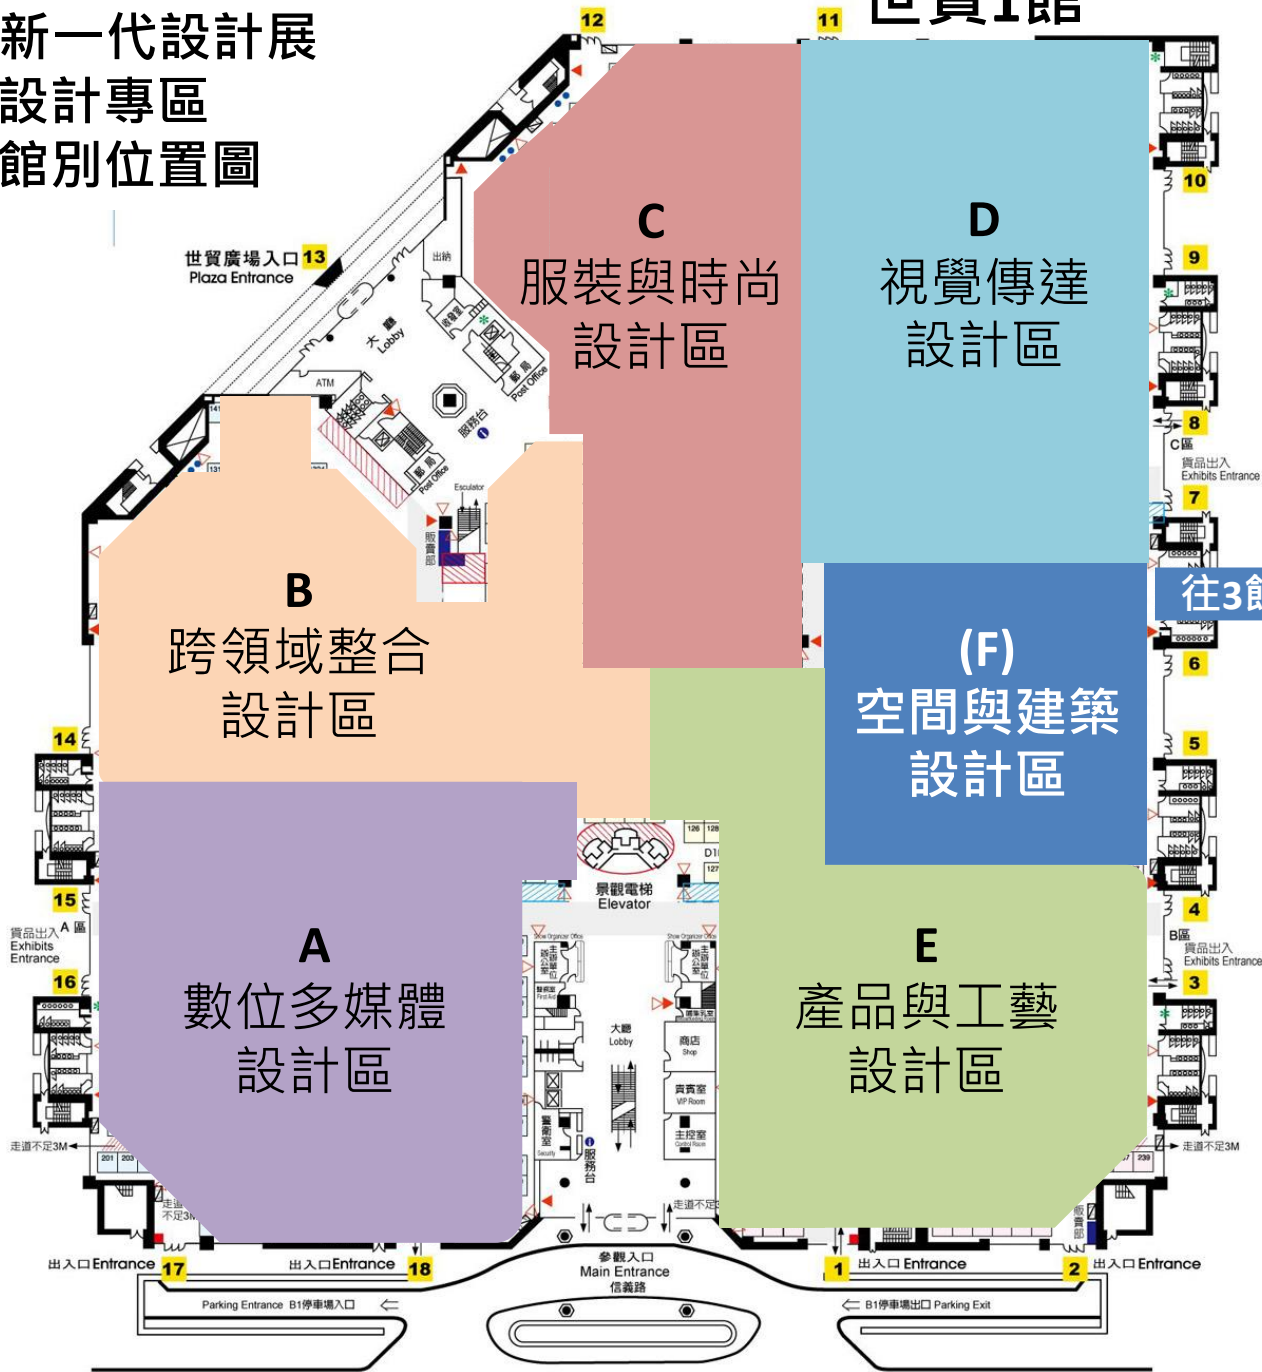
新一代設計展
設計專區
館別位置圖

世貿1館

12
11

世貿廣場入口 13
Plaza Entrance

C
服裝與時尚
設計區

D
視覺傳達
設計區

10
9
8
C區
貨品出入
Exhibits Entrance
7

大廳
Lobby
ATM
郵局
Post Office
服務台
Escalator

B
跨領域整合
設計區

往3館

6

(F)
空間與建築
設計區

5
4
B區
貨品出入
Exhibits Entrance
3

14
15
A區
貨品出入
Exhibits Entrance
16

A
數位多媒體
設計區

景觀電梯
Elevator

大廳
Lobby
商店
Shop
貴賓室
VIP Room
主控室
Control Room
警衛室
服務台

E
產品與工藝
設計區

走道不足3M
走道不足3M
走道不足3M
走道不足

出入口Entrance 17
出入口Entrance 18
參觀入口
Main Entrance
信義路
1 出入口 Entrance
2 出入口 Entrance

Parking Entrance B1停車場入口
B1停車場出口 Parking Exit